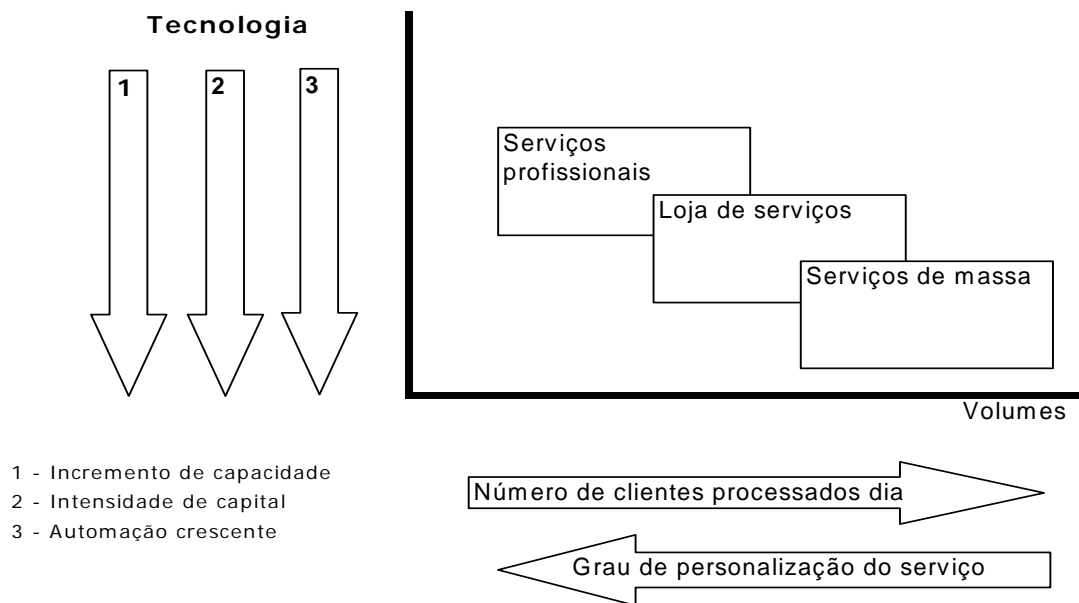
Tecnologia

1

2

3

Serviços profissionais

Loja de serviços

Serviços de massa

Volumes

1 - Incremento de capacidade
2 - Intensidade de capital
3 - Automação crescente

Número de clientes processados dia

Grau de personalização do serviço